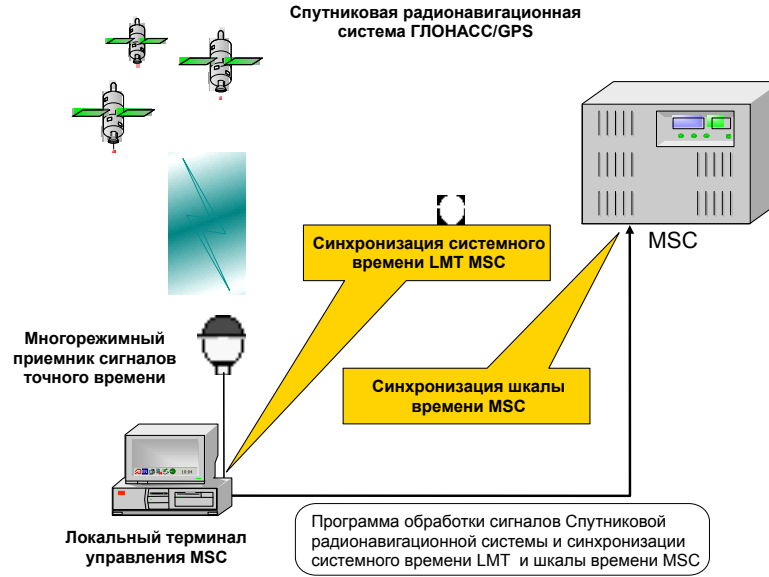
Спутниковая радионавигационная система ГЛОНАСС/GPS

MSC

Синхронизация системного времени LMT MSC

Многорежимный приемник сигналов точного времени

Синхронизация шкалы времени MSC

Локальный терминал управления MSC

Программа обработки сигналов Спутниковой радионавигационной системы и синхронизации системного времени LMT и шкалы времени MSC